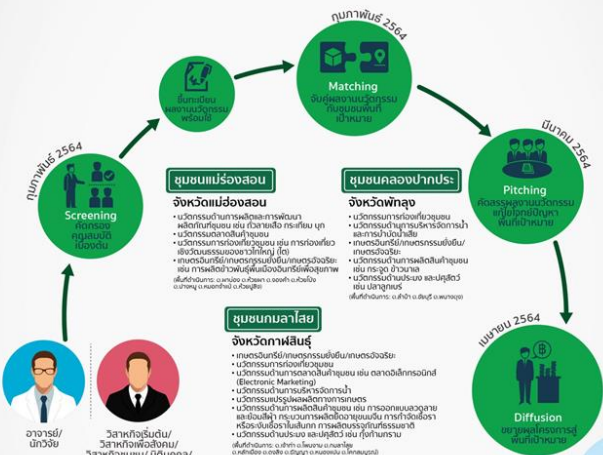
กุมภาพันธ์ 2564

Matching
จับคู่ผลงานนวัตกรรมกับชุมชนพื้นที่เป้าหมาย

ขึ้นทะเบียนผลงานนวัตกรรมพร้อมใช้

กุมภาพันธ์ 2564

Screening
คัดกรองคุณสมบัติเบื้องต้น

มีนาคม 2564

Pitching
คัดสรรผลงานนวัตกรรมแก้โจทย์ปัญหาพื้นที่เป้าหมาย

ชุมชนแม่ฮ่องสอน
จังหวัดแม่ฮ่องสอน
• นวัตกรรมด้านการผลิตและการพัฒนาผลิตภัณฑ์ชุมชน เช่น ถั่วลายเสือ กระเทียม งา
• นวัตกรรมตลาดสินค้าชุมชน
• นวัตกรรมการท่องเที่ยวชุมชน เช่น การท่องเที่ยวเชิงวัฒนธรรมของชาวไทใหญ่ (ไต)
• เกษตรอินทรีย์/เกษตรกรรมยั่งยืน/เกษตรอัจฉริยะ เช่น การผลิตข้าวพันธุ์พื้นเมืองอินทรีย์เพื่อสุขภาพ
(พื้นที่ดำเนินการ: อ.แม่ฮ่องสอน อ.ปาย อ.ขุนยวม อ.ปางมะผ้า อ.แม่ลาน้อย อ.แม่สะเรียง อ.สบเมย)

ชุมชนคลองปากประ
จังหวัดพัทลุง
• นวัตกรรมการท่องเที่ยวชุมชน
• นวัตกรรมด้านการบริหารจัดการน้ำและการบำบัดน้ำเสีย
• เกษตรอินทรีย์/เกษตรกรรมยั่งยืน/เกษตรอัจฉริยะ
• นวัตกรรมด้านการผลิตสินค้าชุมชน เช่น กระจูด ข้าวนาเล
• นวัตกรรมด้านประมง และปศุสัตว์ เช่น ปลาลูกแพร
(พื้นที่ดำเนินการ: อ.ควนขนุน อ.ป่าบอน อ.ปากพะยูน)

ชุมชนกมลาไสย
จังหวัดกาฬสินธุ์
• เกษตรอินทรีย์/เกษตรกรรมยั่งยืน/เกษตรอัจฉริยะ
• นวัตกรรมการท่องเที่ยวชุมชน
• นวัตกรรมด้านการตลาดสินค้าชุมชน เช่น ตลาดอิเล็กทรอนิกส์ (Electronic Marketing)
• นวัตกรรมด้านการบริหารจัดการน้ำ
• นวัตกรรมแปรรูปผลผลิตทางการเกษตร
• นวัตกรรมด้านการผลิตสินค้าชุมชน เช่น การออกแบบลวดลายและผลิตผ้าไหม กระบวนการผลิตสีย้อมธรรมชาติ หรือระบบเชื่อมโยงการตลาด
• นวัตกรรมด้านประมง และปศุสัตว์ เช่น กุ้งก้ามกราม
(พื้นที่ดำเนินการ: อ.กมลาไสย อ.ร่องคำ อ.ฆ้องชัย อ.ยางตลาด อ.เมือง)

เมษายน 2564

Diffusion
ขยายผลโครงการสู่พื้นที่เป้าหมาย

อาจารย์/นักวิจัย

วิสาหกิจเริ่มต้น/วิสาหกิจเพื่อสังคม/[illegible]